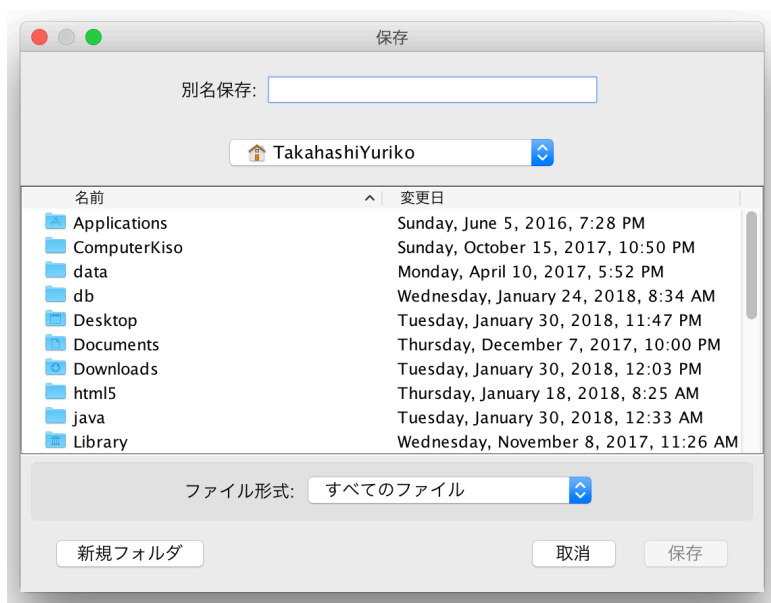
保存

別名保存:

TakahashiYuriko

| 名前 | 変更日 |
|---|---|
| Applications | Sunday, June 5, 2016, 7:28 PM |
| ComputerKiso | Sunday, October 15, 2017, 10:50 PM |
| data | Monday, April 10, 2017, 5:52 PM |
| db | Wednesday, January 24, 2018, 8:34 AM |
| Desktop | Tuesday, January 30, 2018, 11:47 PM |
| Documents | Thursday, December 7, 2017, 10:00 PM |
| Downloads | Tuesday, January 30, 2018, 12:03 PM |
| html5 | Thursday, January 18, 2018, 8:25 AM |
| java | Tuesday, January 30, 2018, 12:33 AM |
| Library | Wednesday, November 8, 2017, 11:26 AM |

ファイル形式: すべてのファイル

新規フォルダ

取消

保存